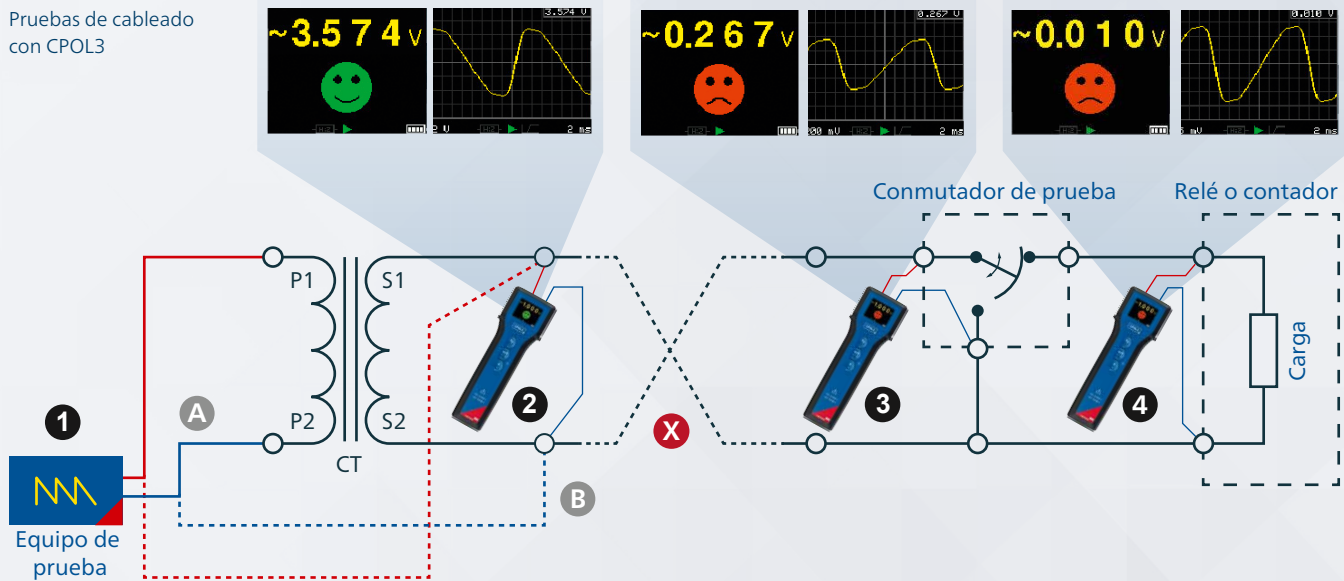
Pruebas de cableado con CPOL3

~3.574 V

3.574 V

2 V

2 ms

~0.267 V

0.267 V

200 mV

2 ms

~0.010 V

0.010 V

5 mV

2 ms

Conmutador de prueba

Relé o contador

P1

S1

P2

S2

CT

1

A

2

X

3

4

B

Carga

Equipo de prueba